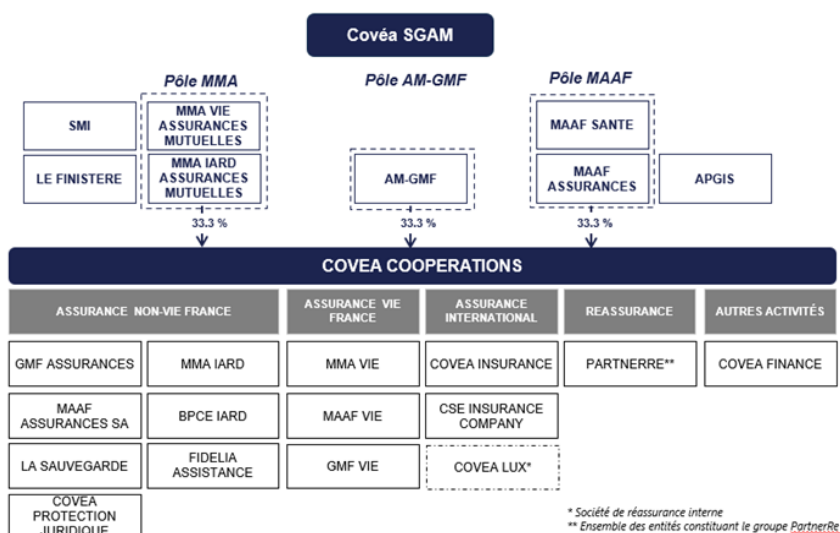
Covéa SGAM

Pôle MMA

SMI

MMA VIE ASSURANCES MUTUELLES

LE FINISTERE

MMA IARD ASSURANCES MUTUELLES

33.3 %

Pôle AM-GMF

AM-GMF

33.3 %

Pôle MAAF

MAAF SANTE

MAAF ASSURANCES

APGIS

33.3 %

COVEA COOPERATIONS

| ASSURANCE NON-VIE FRANCE | | ASSURANCE VIE FRANCE | ASSURANCE INTERNATIONAL | REASSURANCE | AUTRES ACTIVITÉS |
|---|---|---|---|---|---|
| GMF ASSURANCES | MMA IARD | MMA VIE | COVEA INSURANCE | PARTNERRE** | COVEA FINANCE |
| MAAF ASSURANCES SA | BPCE IARD | MAAF VIE | CSE INSURANCE COMPANY | | |
| LA SAUVEGARDE | FIDELIA ASSISTANCE | GMF VIE | COVEA LUX* | | |
| COVEA PROTECTION JURIDIQUE | | | | | |

* Société de réassurance interne
** Ensemble des entités constituant le groupe PartnerRe